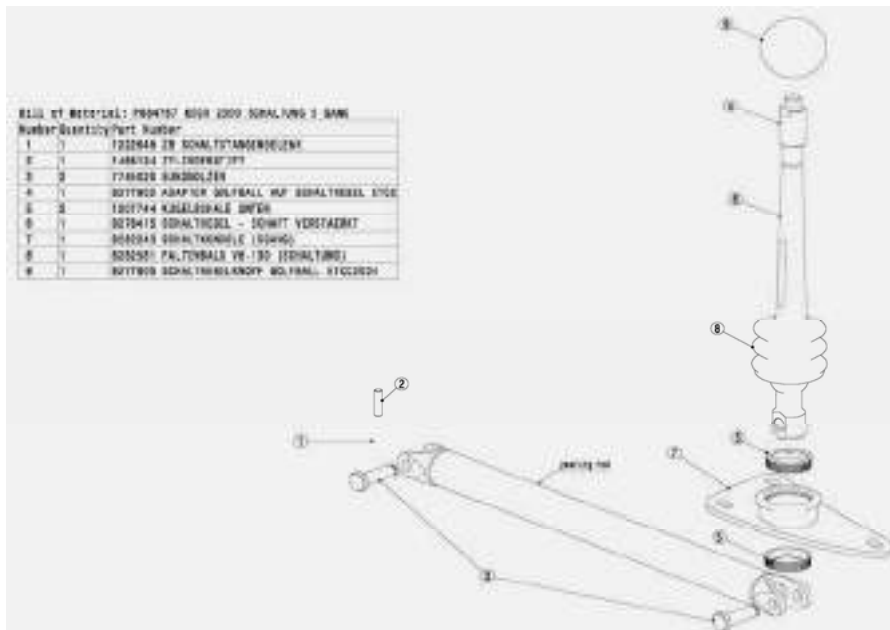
Bill of Material: F604757 BOSH 2000 SCHALTUNG 5 GANG

| Number | Quantity | Part Number |
|---|---|---|
| 1 | 1 | 1232649 ZB SCHALTSTANGENGELENK |
| 2 | 1 | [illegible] |
| 3 | 2 | 7746626 RUNDBOLZEN |
| 4 | 1 | 8217909 ADAPTER GOLFBALL AUF SCHALTHEBEL STCC |
| 5 | 2 | 1207744 KUGELSCHALE OBEN |
| 6 | 1 | 8278415 SCHALTHEBEL - SCHALT VERSTAERKT |
| 7 | 1 | 8080343 SCHALTKONSOLE (GUSS) |
| 8 | 1 | 8080581 FALTENBALG V8-130 (SCHALTUNG) |
| 9 | 1 | 8217909 SCHALTHEBELKNOPF GOLFBALL STCC2024 |

9

4

6

8

2

1

gearing rod

7

5

5

3